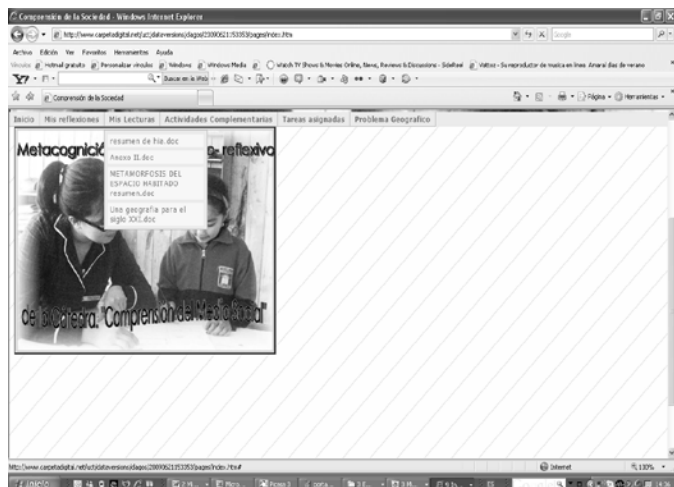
Comprensión de la Sociedad - Windows Internet Explorer

http://www.carpetadigital.net/uct/dataversions/diagos/20090621/53353/pages/index.htm

Google

Archivo Edición Ver Favoritos Herramientas Ayuda

Vínculos Hotmail gratuito Personalizar vínculos Windows Windows Media Watch TV Shows & Movies Online, News, Reviews & Discussions - SideReel Vattos - Su reproductor de musica en linea. Amaral dias de verano

Y! Buscar en la Web

Comprensión de la Sociedad

Página Herramientas

Inicio | Mis reflexiones | Mis Lecturas | Actividades Complementarias | Tareas asignadas | Problema Geografico

resumen de hia.doc

Anexo II.doc

METAMORFOSIS DEL ESPACIO HABITADO resumen.doc

Una geografía para el siglo XXI.doc

Metacognició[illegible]-reflexivo

de la Cátedra: "Comprensión del Medio Social"

http://www.carpetadigital.net/uct/dataversions/diagos/20090621/53353/pages/index.htm#

Internet

100%

Inicio

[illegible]